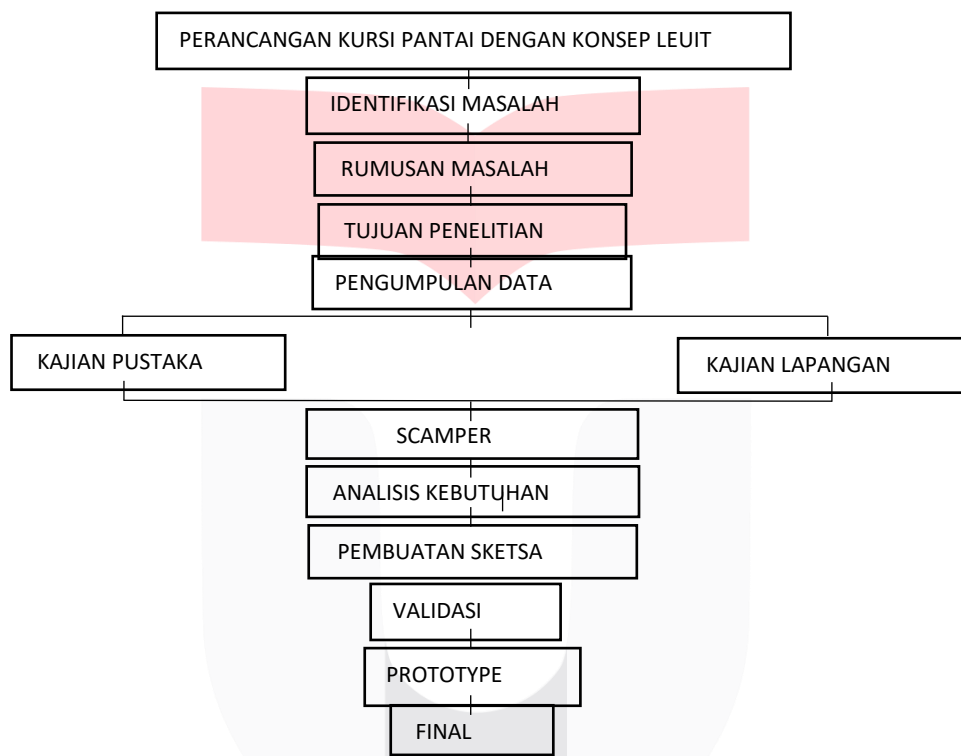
PERANCANGAN KURSI PANTAI DENGAN KONSEP LEUIT

IDENTIFIKASI MASALAH

RUMUSAN MASALAH

TUJUAN PENELITIAN

PENGUMPULAN DATA

KAJIAN PUSTAKA

KAJIAN LAPANGAN

SCAMPER

ANALISIS KEBUTUHAN

PEMBUATAN SKETSA

VALIDASI

PROTOTYPE

FINAL